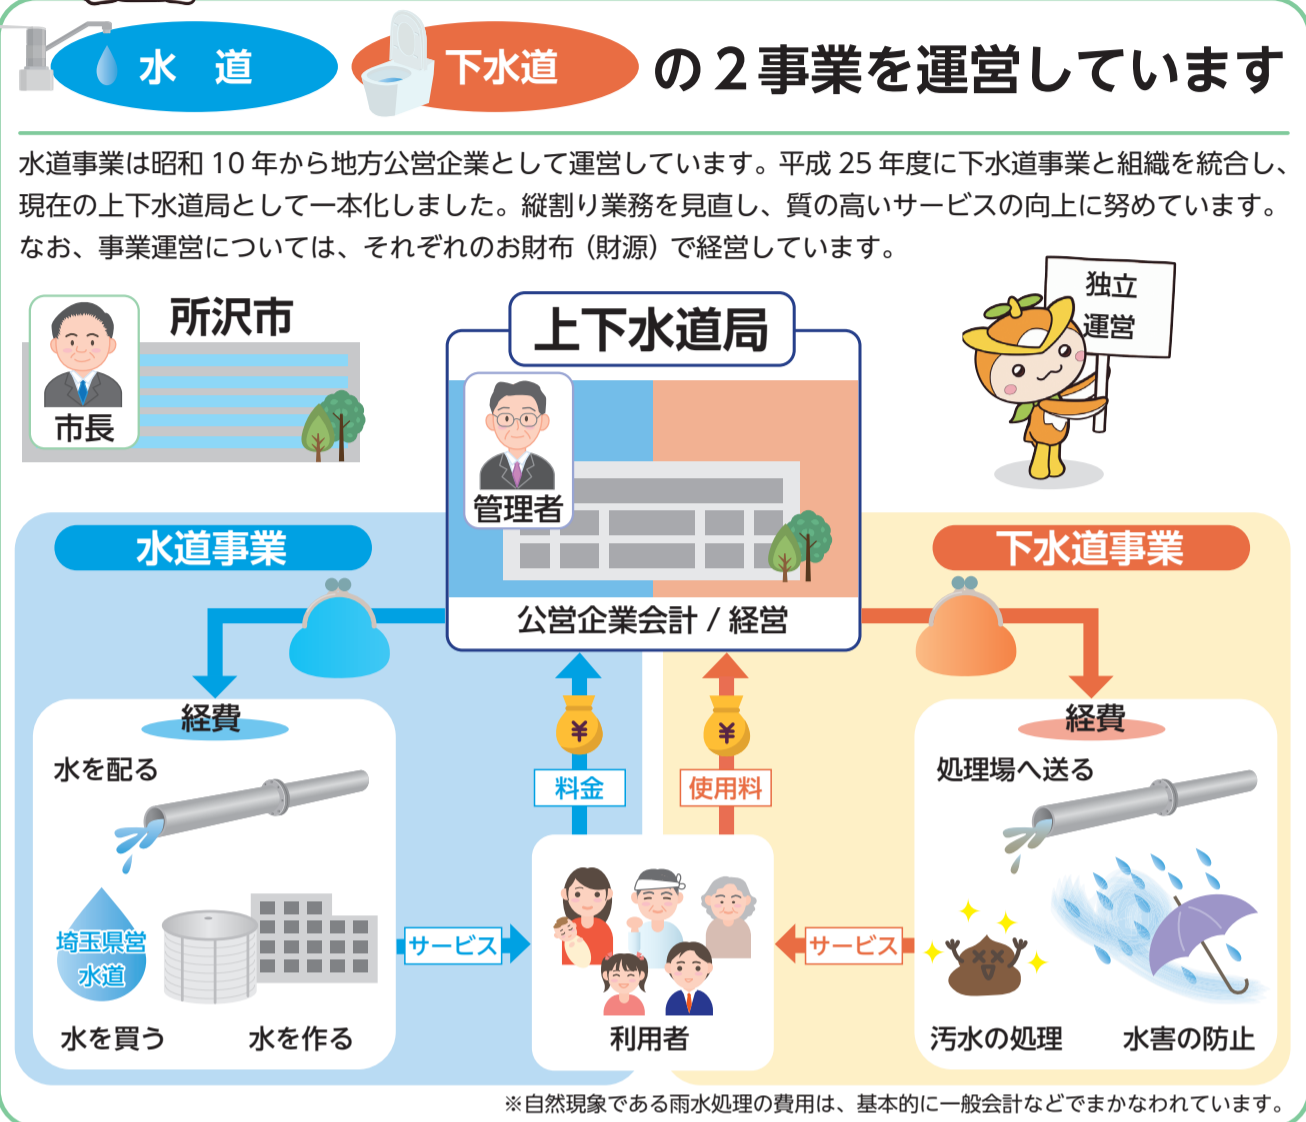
水　道　下水道　の２事業を運営しています

水道事業は昭和 10 年から地方公営企業として運営しています。平成 25 年度に下水道事業と組織を統合し、現在の上下水道局として一本化しました。縦割り業務を見直し、質の高いサービスの向上に努めています。なお、事業運営については、それぞれのお財布（財源）で経営しています。

所沢市

市長

上下水道局

管理者

独立運営

水道事業

下水道事業

公営企業会計 / 経営

経費

水を配る

埼玉県営水道

水を買う

水を作る

料金

使用料

サービス

利用者

サービス

経費

処理場へ送る

汚水の処理

水害の防止

※自然現象である雨水処理の費用は、基本的に一般会計などでまかなわれています。